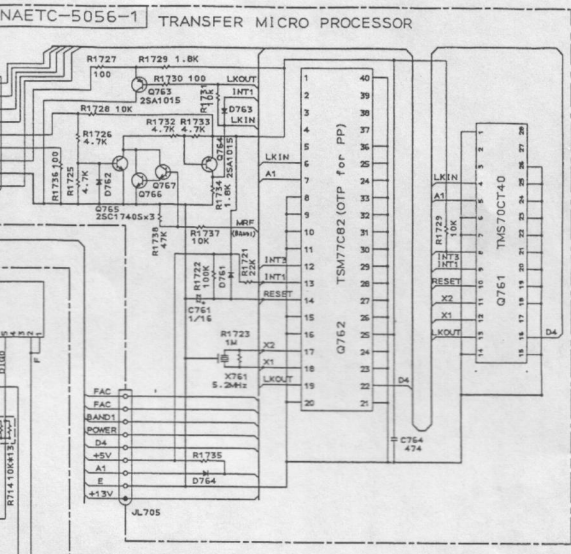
NAETC-5056-1 TRANSFER MICRO PROCESSOR

R1727 100
R1729 1.8K
R1730 100
Q763 2SA1015
R1731 1.5K
LKOUT
INT1
D763
LKIN
R1728 10K
R1726 4.7K
R1732 4.7K
R1733 4.7K
Q764 2SA1015
R1736 100
R1725 4.7K
D762
Q767
Q766
R1734 1.8K
Q765 2SC1740Sx3
R1738 47K
R1737 10K
LKIN
A1
MRE
R1722 100K
D761
R1721 22K
C761 1/16
R1723 1M
X761 5.2MHz
X2
X1
LKOUT
INT3
INT1
RESET

1 2 3 4 5 6 7 8 9 10 11 12 13 14 15 16 17 18 19 20
40 39 38 37 36 35 34 33 32 31 30 29 28 27 26 25 24 23 22 21
TSM77C82(OTP for PP)
Q762

D4
C764 474

LKIN
A1
R1729 10K
INT3
INT1
RESET
X2
X1
LKOUT
TMS70CT40
Q761
D4

FAC
FAC
BAND1
POWER
D4
+5V
A1
E
+13V
R1735
D764
JL705
R71410K
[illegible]